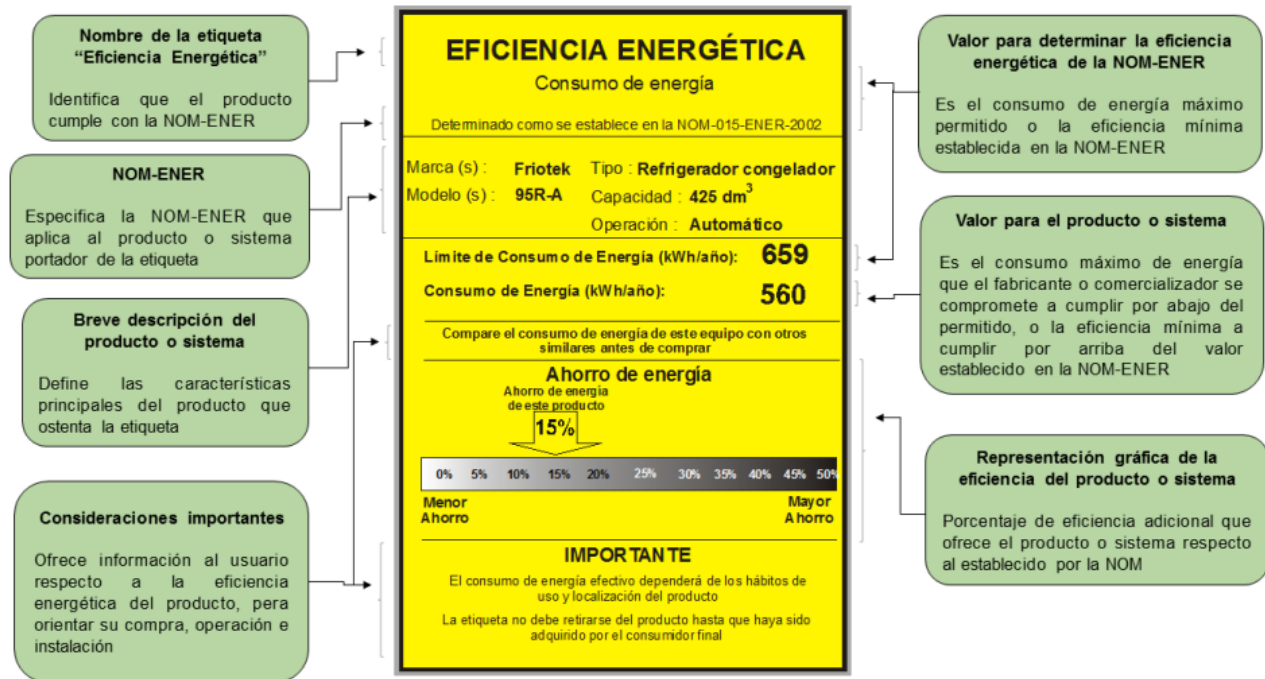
Nombre de la etiqueta "Eficiencia Energética"

Identifica que el producto cumple con la NOM-ENER

NOM-ENER

Especifica la NOM-ENER que aplica al producto o sistema portador de la etiqueta

Breve descripción del producto o sistema

Define las características principales del producto que ostenta la etiqueta

Consideraciones importantes

Ofrece información al usuario respecto a la eficiencia energética del producto, pera orientar su compra, operación e instalación

EFICIENCIA ENERGÉTICA

Consumo de energía

Determinado como se establece en la NOM-015-ENER-2002

Marca (s) : Friotek Tipo : Refrigerador congelador

Modelo (s) : 95R-A Capacidad : 425 dm$^3$

Operación : Automático

Límite de Consumo de Energía (kWh/año): 659

Consumo de Energía (kWh/año): 560

Compare el consumo de energía de este equipo con otros similares antes de comprar

Ahorro de energía

Ahorro de energía de este producto

15%

0% 5% 10% 15% 20% 25% 30% 35% 40% 45% 50%

Menor Ahorro

Mayor Ahorro

IMPORTANTE

El consumo de energía efectivo dependerá de los hábitos de uso y localización del producto

La etiqueta no debe retirarse del producto hasta que haya sido adquirido por el consumidor final

Valor para determinar la eficiencia energética de la NOM-ENER

Es el consumo de energía máximo permitido o la eficiencia mínima establecida en la NOM-ENER

Valor para el producto o sistema

Es el consumo máximo de energía que el fabricante o comercializador se compromete a cumplir por abajo del permitido, o la eficiencia mínima a cumplir por arriba del valor establecido en la NOM-ENER

Representación gráfica de la eficiencia del producto o sistema

Porcentaje de eficiencia adicional que ofrece el producto o sistema respecto al establecido por la NOM